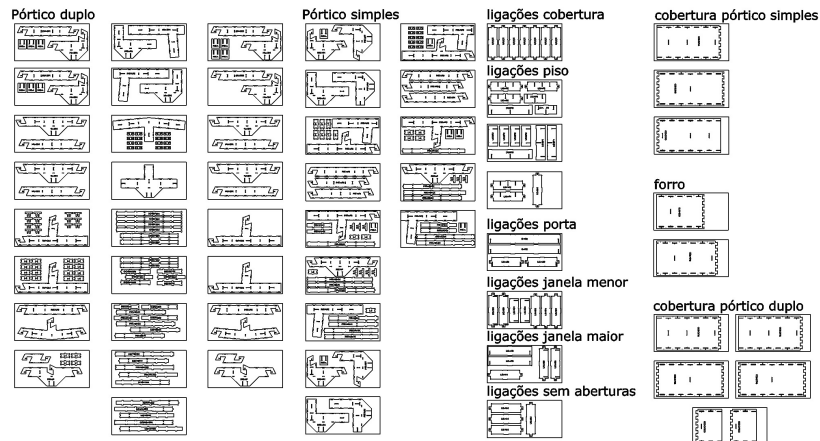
Pórtico duplo

Pórtico simples

ligações cobertura

ligações piso

ligações porta

ligações janela menor

ligações janela maior

ligações sem aberturas

cobertura pórtico simples

forro

cobertura pórtico duplo